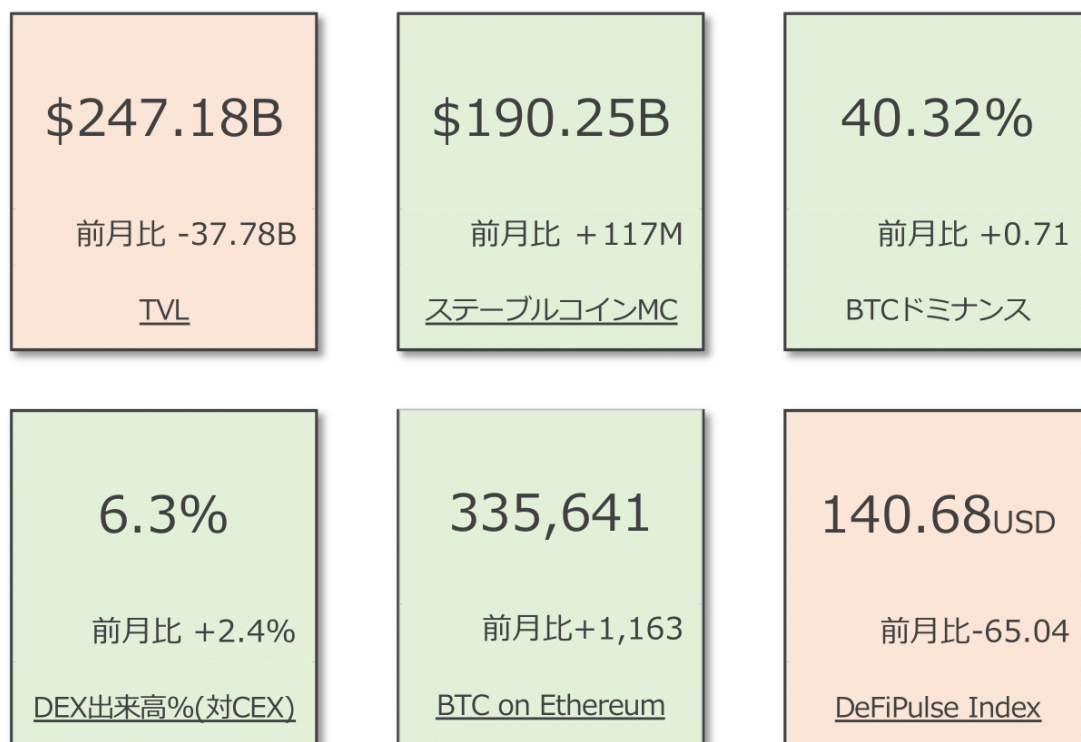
$247.18B

前月比 -37.78B

TVL

$190.25B

前月比 +117M

ステーブルコインMC

40.32%

前月比 +0.71

BTCドミナンス

6.3%

前月比 +2.4%

DEX出来高%(対CEX)

335,641

前月比+1,163

BTC on Ethereum

140.68USD

前月比-65.04

DeFiPulse Index